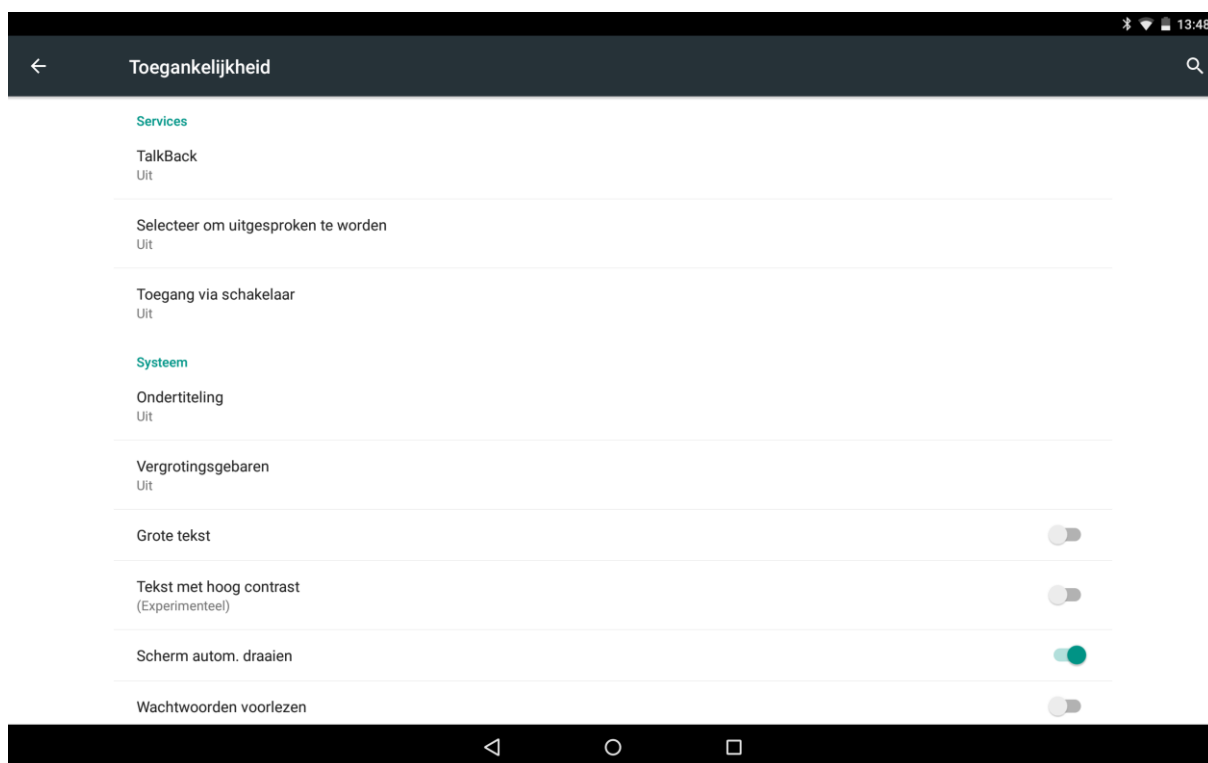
13:48

Toegankelijkheid

Services

TalkBack
Uit

Selecteer om uitgesproken te worden
Uit

Toegang via schakelaar
Uit

Systeem

Ondertiteling
Uit

Vergrotingsgebaren
Uit

Grote tekst

Tekst met hoog contrast
(Experimenteel)

Scherm autom. draaien

Wachtwoorden voorlezen